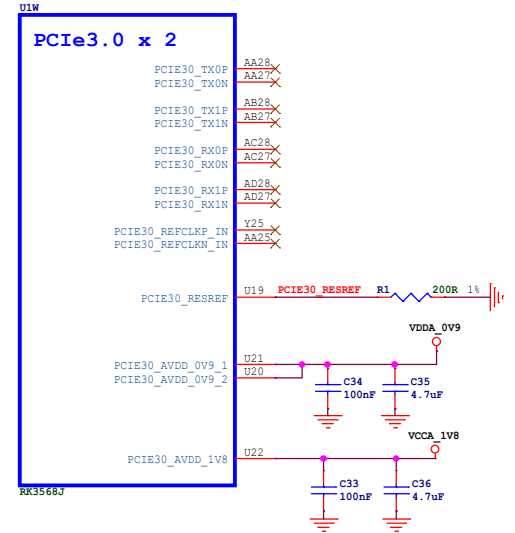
U1W

PCIe3.0 x 2

PCIE30_TX0P AA28
PCIE30_TX0N AA27

PCIE30_TX1P AB28
PCIE30_TX1N AB27

PCIE30_RX0P AC28
PCIE30_RX0N AC27

PCIE30_RX1P AD28
PCIE30_RX1N AD27

PCIE30_REFCLKP_IN Y25
PCIE30_REFCLKN_IN AA25

PCIE30_RESREF U19 PCIE30_RESREF R1 200R 1%

VDDA_0V9

PCIE30_AVDD_0V9_1 U21
PCIE30_AVDD_0V9_2 U20

C34 100nF
C35 4.7uF

VCCA_1V8

PCIE30_AVDD_1V8 U22

C33 100nF
C36 4.7uF

RK3568J